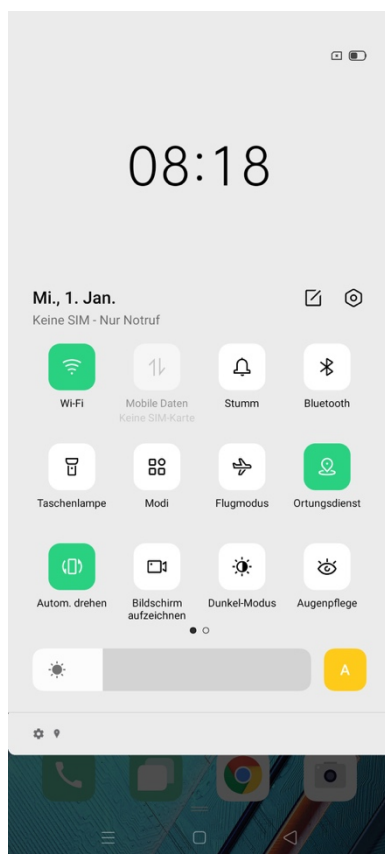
08:18

Mi., 1. Jan.
Keine SIM - Nur Notruf

Wi-Fi
Mobile Daten
Keine SIM-Karte
Stumm
Bluetooth

Taschenlampe
Modi
Flugmodus
Ortungsdienst

Autom. drehen
Bildschirm aufzeichnen
Dunkel-Modus
Augenpflege

A